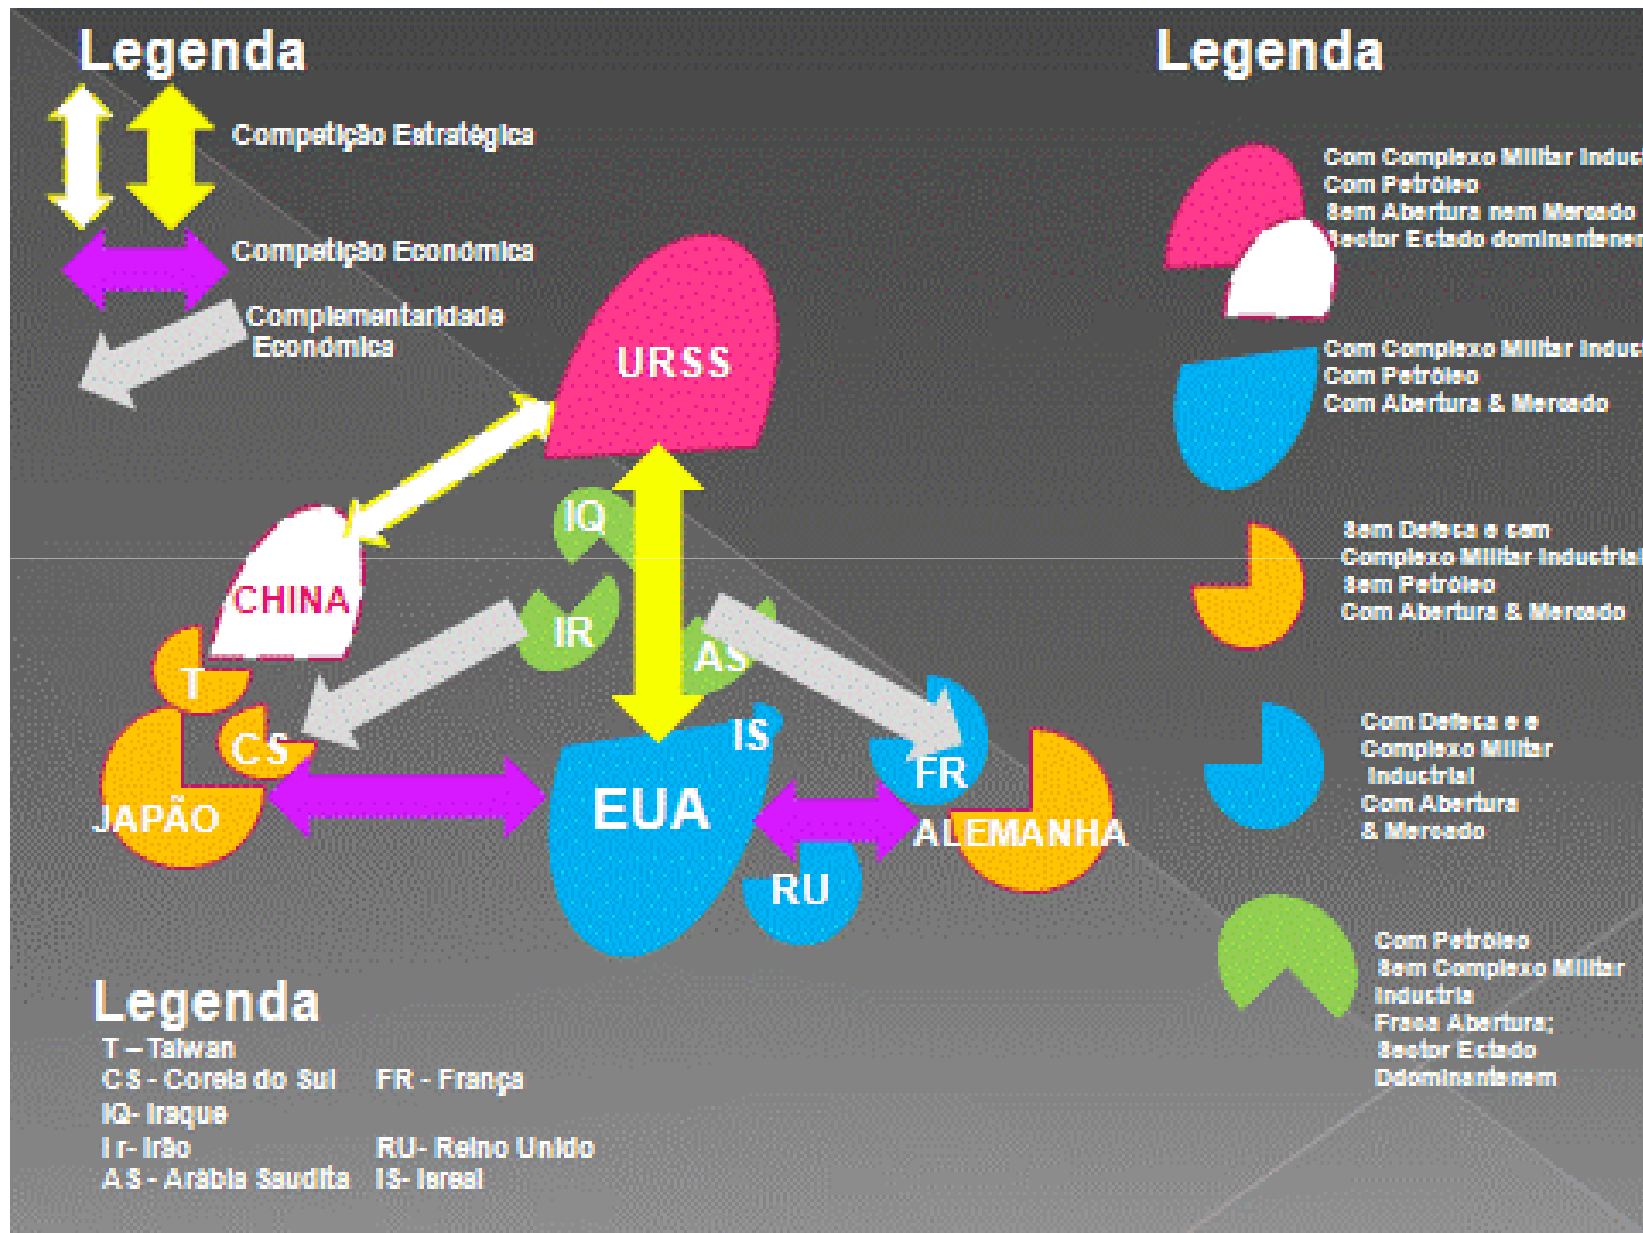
Legenda

Competição Estratégica

Competição Económica

Complementaridade Económica

URSS

CHINA

IQ

IR

AS

T

CS

JAPÃO

IS

EUA

FR

ALEMANHA

RU

Legenda

Com Complexo Militar Induc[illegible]
Com Petróleo
Sem Abertura nem Mercado
Sector Estado dominanteme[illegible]

Com Complexo Militar Induc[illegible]
Com Petróleo
Com Abertura & Mercado

Sem Defesa e com Complexo Militar Inductrial
Sem Petróleo
Com Abertura & Mercado

Com Defesa e e Complexo Militar Inductrial
Com Abertura & Mercado

Com Petróleo
Sem Complexo Militar Inductria
Fraca Abertura;
Sector Estado Ddominantemem

Legenda
T – Taiwan
CS - Coreia do Sul
FR - França
IQ- Iraque
Ir- Irão
RU- Reino Unido
AS - Arábia Saudita
IS- Israel